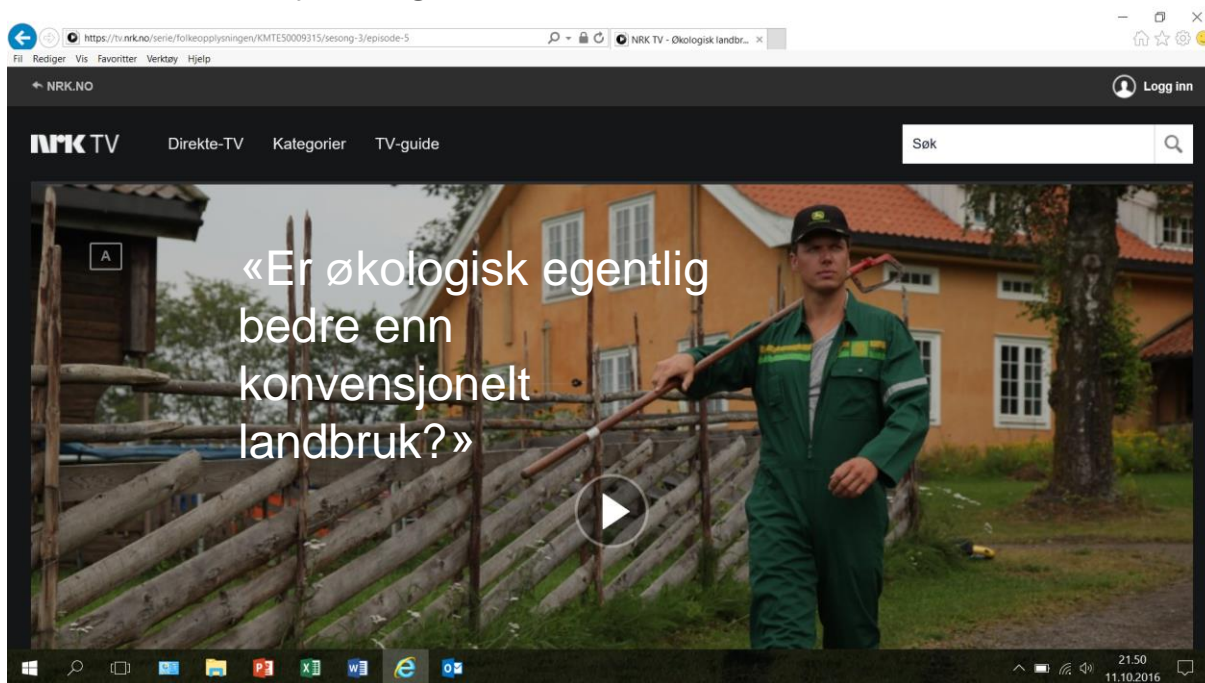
https://tv.nrk.no/serie/folkeopplysningen/KMTE50009315/sesong-3/episode-5

NRK TV - Økologisk landbr... ×

Fil Rediger Vis Favoritter Verktøy Hjelp

← NRK.NO

Logg inn

NRK TV Direkte-TV Kategorier TV-guide

Søk

A

«Er økologisk egentlig bedre enn konvensjonelt landbruk?»

21.50
11.10.2016